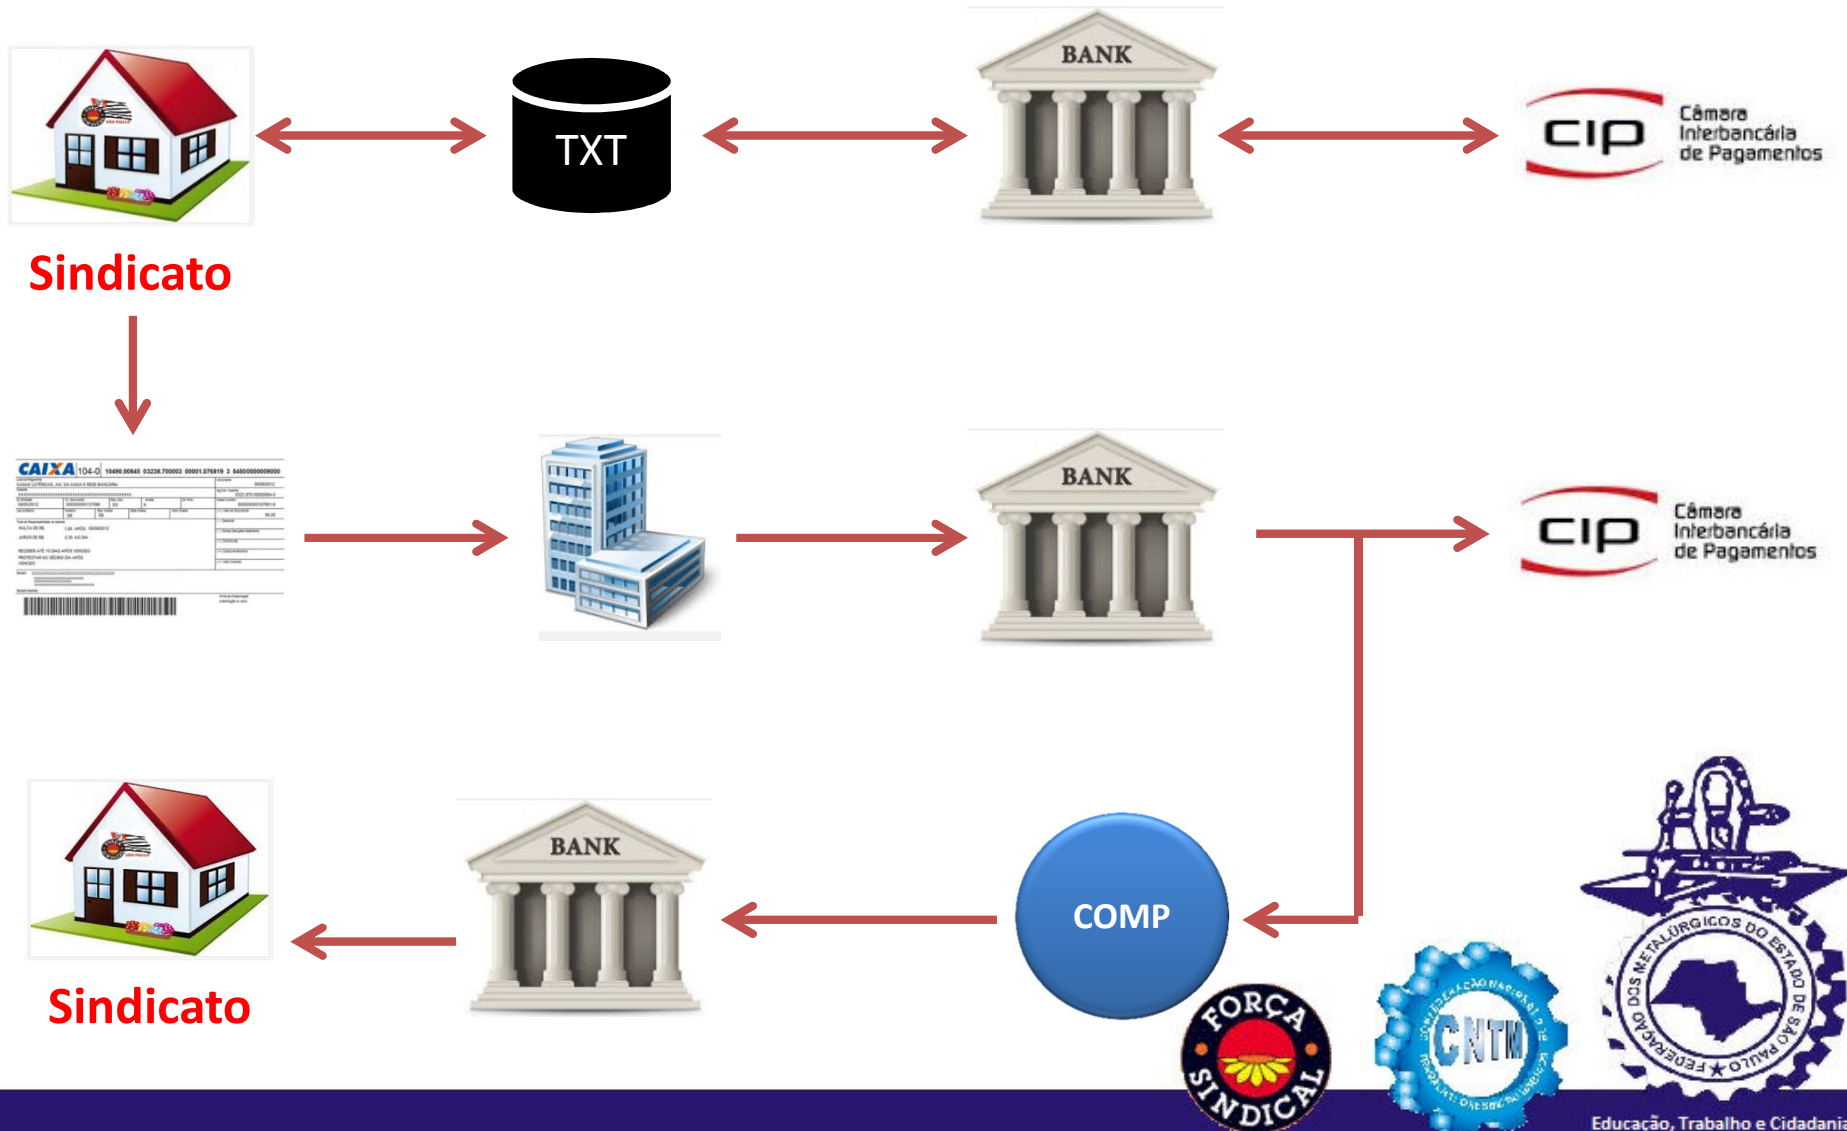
TXT

BANK

cip Câmara Interbancária de Pagamentos

Sindicato

CAIXA 104-0

BANK

cip Câmara Interbancária de Pagamentos

BANK

COMP

Sindicato

FORÇA SINDICAL

CNTM

FEDERAÇÃO DOS METALÚRGICOS DO ESTADO DE SÃO PAULO

Educação, Trabalho e Cidadania